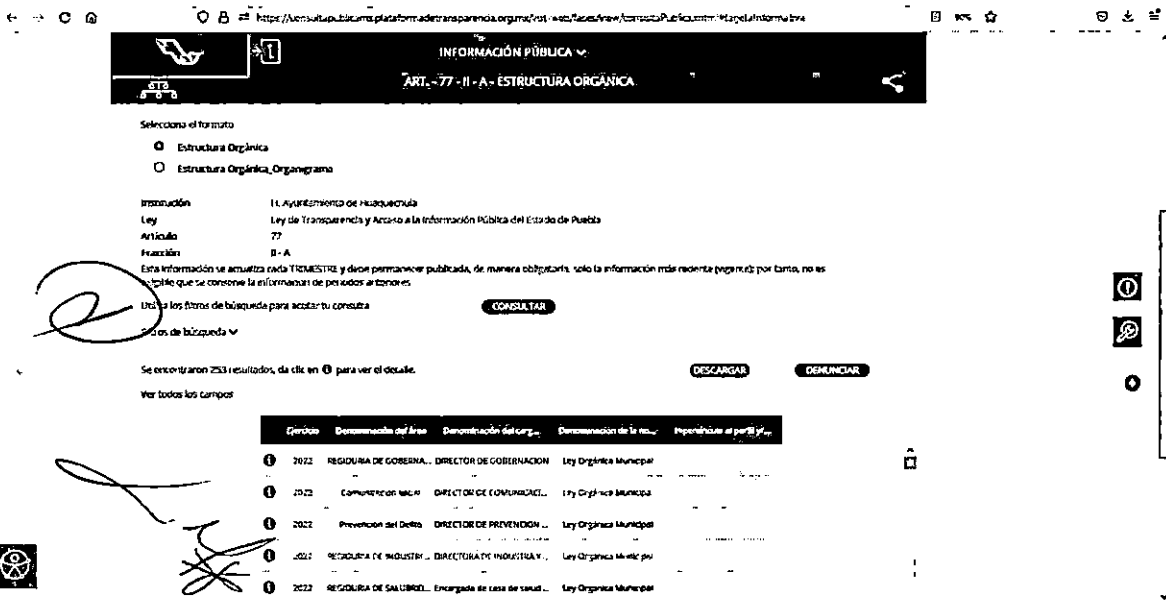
https://consultapublicamx.plataformadetransparencia.org.mx/vut-web/faces/view/consultaPublica.xhtml#tarjetaInformativa

INFORMACIÓN PÚBLICA

ART. - 77 - II - A - ESTRUCTURA ORGÁNICA

Selecciona el formato

Estructura Orgánica

Estructura Orgánica_Organigrama

Institución H. Ayuntamiento de Huaquechula
Ley Ley de Transparencia y Acceso a la Información Pública del Estado de Puebla
Artículo 77
Fracción II - A

Esta información se actualiza cada TRIMESTRE y debe permanecer publicada, de manera obligatoria, solo la información más reciente (vigente); por tanto, no es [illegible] que se conserve la información de periodos anteriores

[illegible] los filtros de búsqueda para acotar tu consulta CONSULTAR

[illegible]os de búsqueda

Se encontraron 253 resultados, da clic en para ver el detalle. DESCARGAR DENUNCIAR

Ver todos los campos

| Ejercicio | Denominación del área | Denominación del carg... | Denominación de la no... | Hipervínculo al perfil y/... |
|---|---|---|---|---|
| 2022 | REGIDURIA DE GOBERNA... | DIRECTOR DE GOBERNACION | Ley Orgánica Municipal | |
| 2022 | Comunicación social | DIRECTOR DE COMUNICACI... | Ley Orgánica Municipal | |
| 2022 | Prevencion del Delito | DIRECTOR DE PREVENCION ... | Ley Orgánica Municipal | |
| 2022 | REGIDURIA DE INDUSTRI... | DIRECTORA DE INDUSTRIA Y... | Ley Orgánica Municipal | |
| 2022 | REGIDURIA DE SALUBRID... | Encargada de casa de salud ... | Ley Orgánica Municipal | |